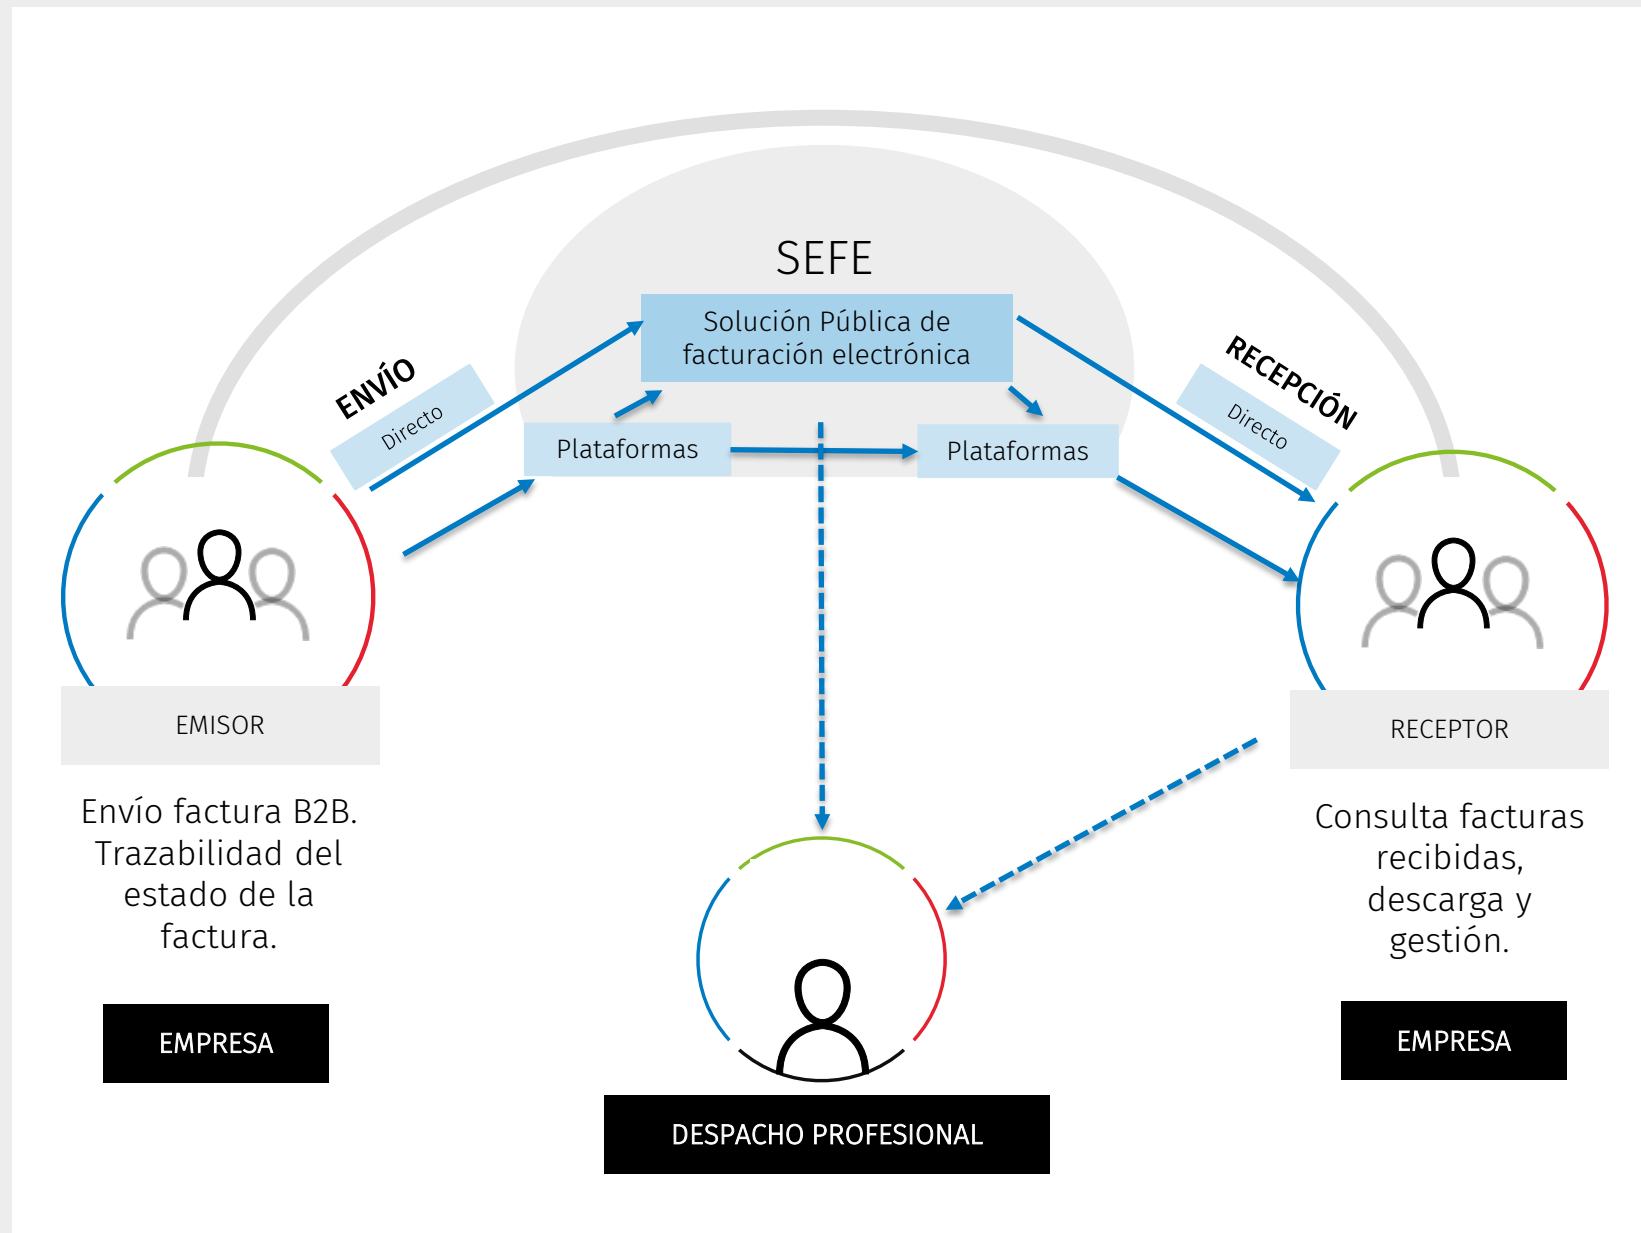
SEFE

Solución Pública de facturación electrónica

ENVÍO

Directo

Plataformas

Plataformas

RECEPCIÓN

Directo

EMISOR

Envío factura B2B. Trazabilidad del estado de la factura.

EMPRESA

RECEPTOR

Consulta facturas recibidas, descarga y gestión.

EMPRESA

DESPACHO PROFESIONAL